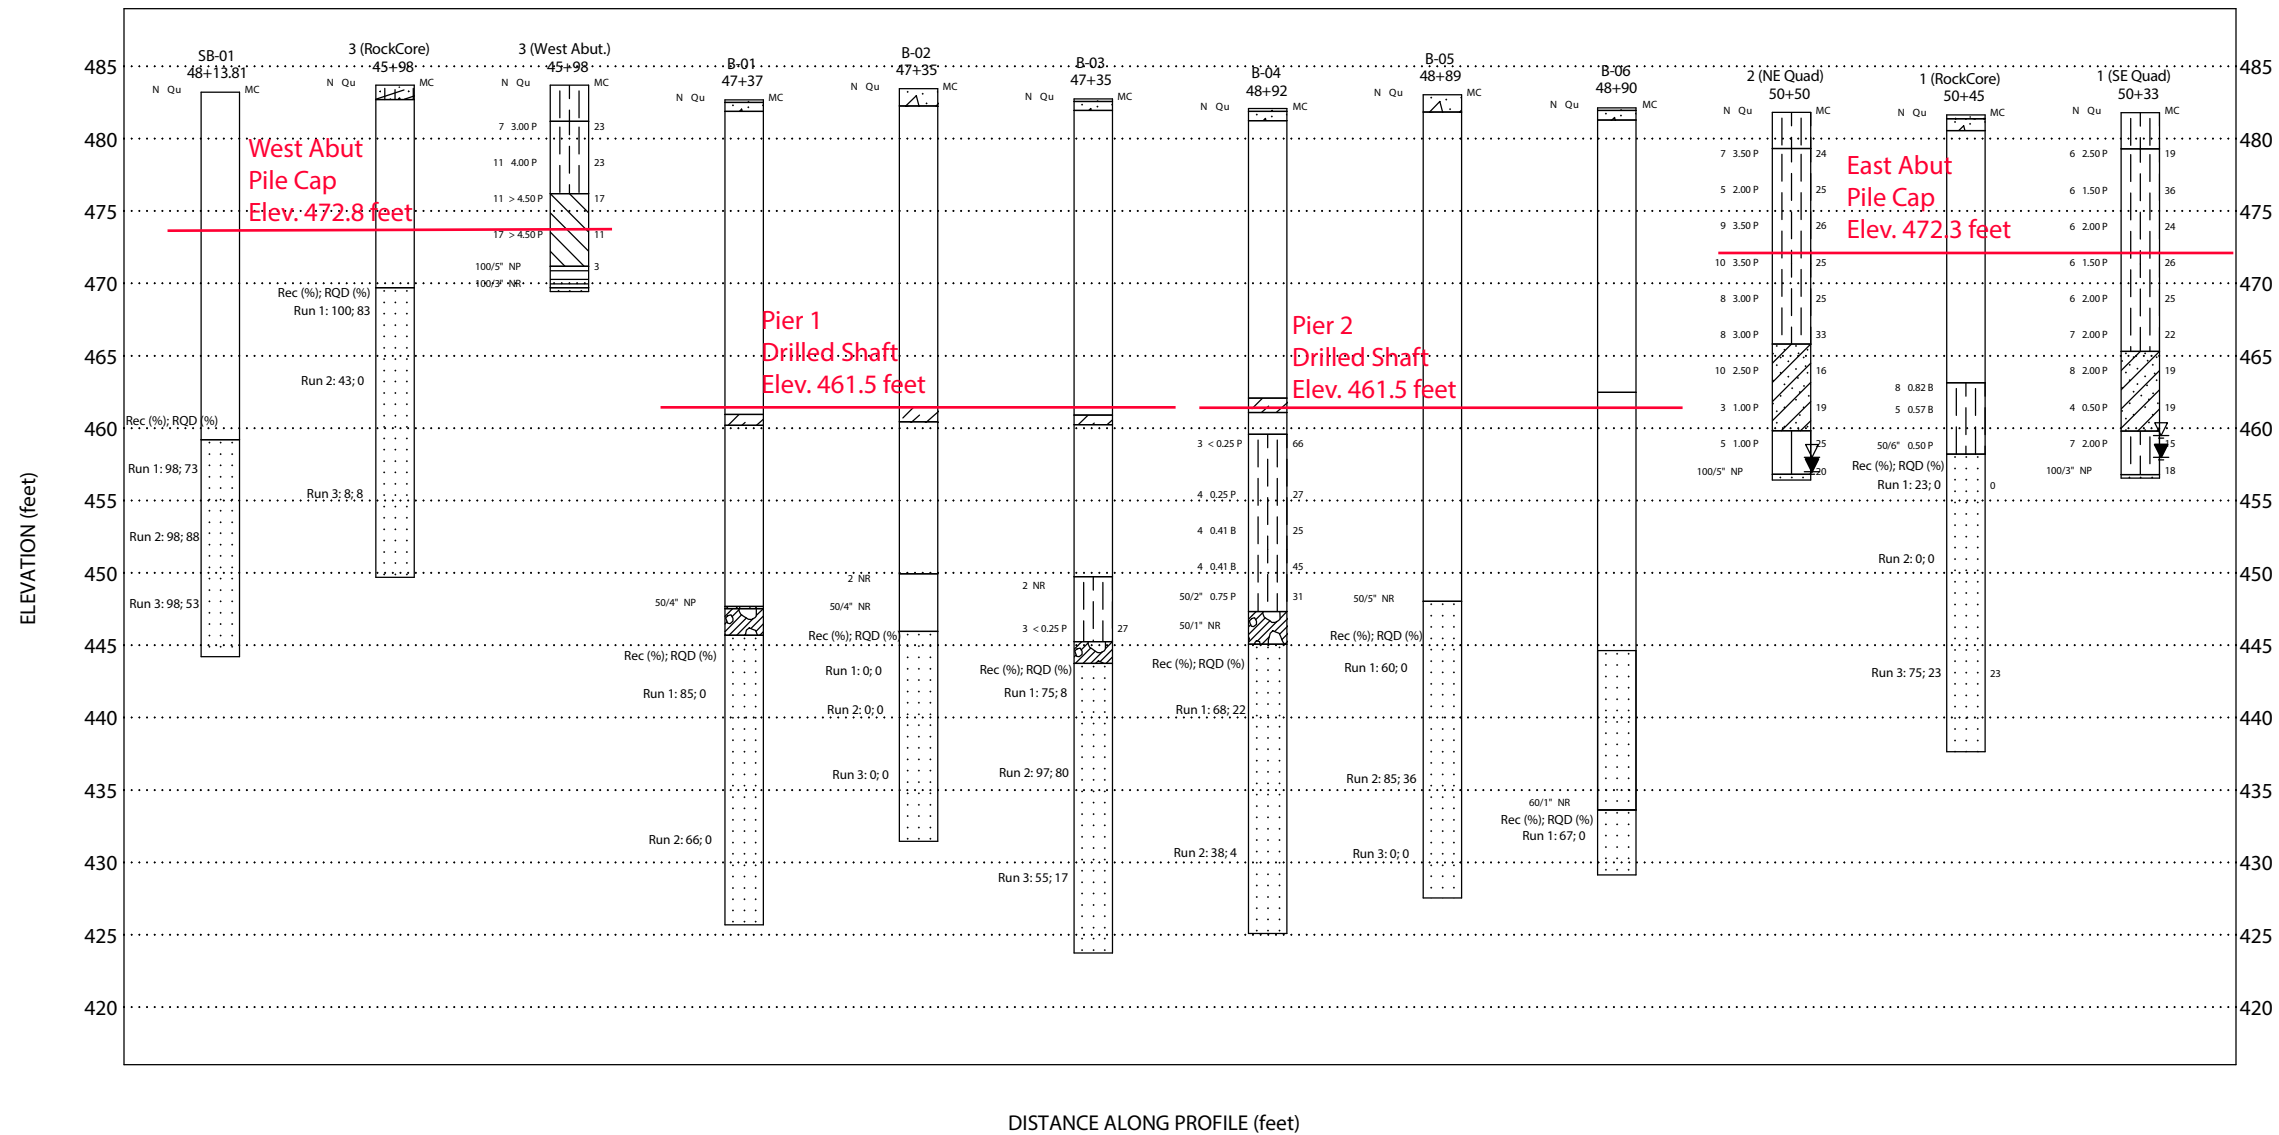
485
480
475
470
465
460
455
450
445
440
435
430
425
420

ELEVATION (feet)

SB-01
48+13.81
N Qu MC

West Abut
Pile Cap
Elev. 472.8 feet

Rec (%); RQD (%)
Run 1: 98; 73
Run 2: 98; 88
Run 3: 98; 53

3 (RockCore)
45+98
N Qu MC
Rec (%); RQD (%)
Run 1: 100; 83
Run 2: 43; 0
Run 3: 8; 8

3 (West Abut.)
45+98
N Qu MC
7 3.00 P 23
11 4.00 P 23
11 > 4.50 P 17
17 > 4.50 P 11
100/5" NP 3
100/3" NR

B-01
47+37
N Qu MC
Pier 1
Drilled Shaft
Elev. 461.5 feet
50/4" NP
Rec (%); RQD (%)
Run 1: 85; 0
Run 2: 66; 0

B-02
47+35
N Qu MC
2 NR
50/4" NR
Rec (%); RQD (%)
Run 1: 0; 0
Run 2: 0; 0
Run 3: 0; 0

B-03
47+35
N Qu MC
2 NR
3 < 0.25 P 27
Rec (%); RQD (%)
Run 1: 75; 8
Run 2: 97; 80
Run 3: 55; 17

B-04
48+92
N Qu MC
Pier 2
Drilled Shaft
Elev. 461.5 feet
3 < 0.25 P 66
4 0.25 P 27
4 0.41 B 25
4 0.41 B 45
50/2" 0.75 P 31
50/1" NR
Rec (%); RQD (%)
Run 1: 68; 22
Run 2: 38; 4

B-05
48+89
N Qu MC
50/5" NR
Rec (%); RQD (%)
Run 1: 60; 0
Run 2: 85; 36
Run 3: 0; 0

B-06
48+90
N Qu MC
60/1" NR
Rec (%); RQD (%)
Run 1: 67; 0

2 (NE Quad)
50+50
N Qu MC
7 3.50 P 24
5 2.00 P 25
9 3.50 P 26
10 3.50 P 25
8 3.00 P 25
8 3.00 P 33
10 2.50 P 16
3 1.00 P 19
5 1.00 P 25
100/5" NP 20

East Abut
Pile Cap
Elev. 472.3 feet

1 (RockCore)
50+45
N Qu MC
8 0.82 B
5 0.57 B
50/6" 0.50 P
Rec (%); RQD (%)
Run 1: 23; 0 0
Run 2: 0; 0
Run 3: 75; 23 23

1 (SE Quad)
50+33
N Qu MC
6 2.50 P 19
6 1.50 P 36
6 2.00 P 24
6 1.50 P 26
6 2.00 P 25
7 2.00 P 22
8 2.00 P 19
4 0.50 P 19
7 2.00 P 5
100/3" NP 18

DISTANCE ALONG PROFILE (feet)